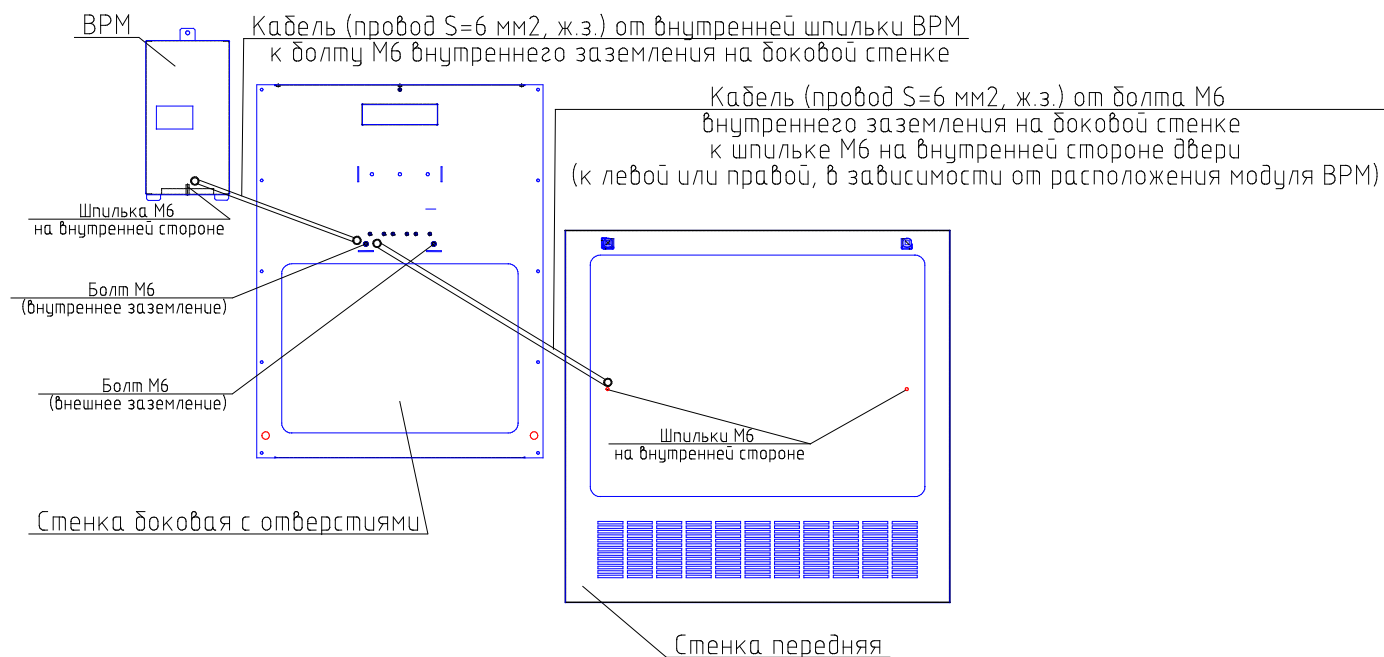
ВРМ

Кабель (провод S=6 мм2, ж.з.) от внутренней шпильки ВРМ к болту М6 внутреннего заземления на боковой стенке

Кабель (провод S=6 мм2, ж.з.) от болта М6 внутреннего заземления на боковой стенке к шпильке М6 на внутренней стороне двери (к левой или правой, в зависимости от расположения модуля ВРМ)

Шпилька М6 на внутренней стороне

Болт М6 (внутреннее заземление)

Болт М6 (внешнее заземление)

Шпильки М6 на внутренней стороне

Стенка боковая с отверстиями

Стенка передняя